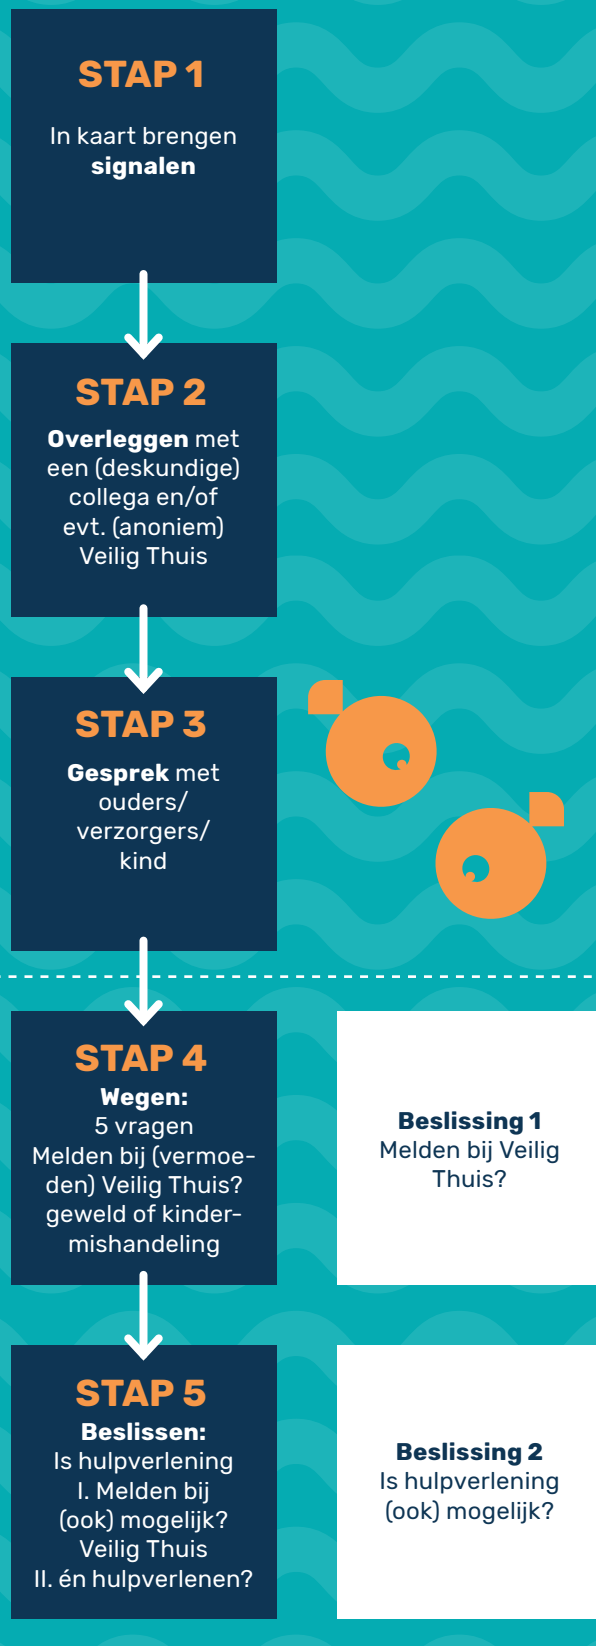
STAP 1

In kaart brengen **signalen**

STAP 2

**Overleggen** met een (deskundige) collega en/of evt. (anoniem) Veilig Thuis

STAP 3

**Gesprek** met ouders/ verzorgers/ kind

STAP 4

**Wegen:**
5 vragen
Melden bij (vermoeden) Veilig Thuis? geweld of kindermishandeling

**Beslissing 1**
Melden bij Veilig Thuis?

STAP 5

**Beslissen:**
Is hulpverlening
I. Melden bij
(ook) mogelijk?
Veilig Thuis
II. én hulpverlenen?

**Beslissing 2**
Is hulpverlening (ook) mogelijk?